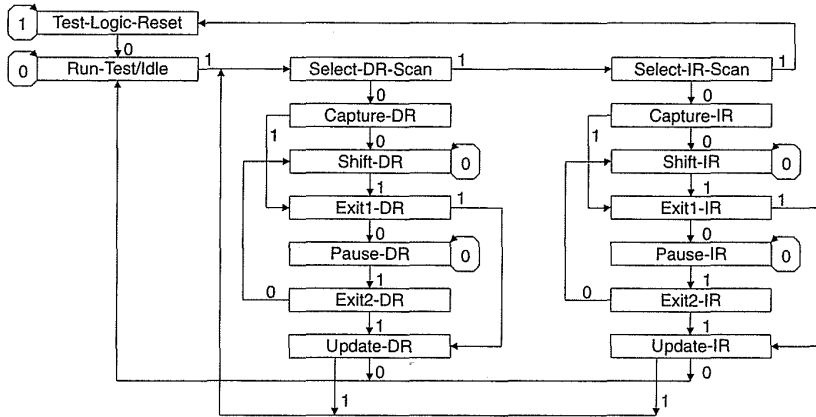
1
Test-Logic-Reset
0
0
Run-Test/Idle
1
Select-DR-Scan
1
Select-IR-Scan
1
0
Capture-DR
1
0
Shift-DR
0
1
Exit1-DR
1
0
Pause-DR
0
1
0
Exit2-DR
1
Update-DR
0
1
0
Capture-IR
1
0
Shift-IR
0
1
Exit1-IR
1
0
Pause-IR
0
1
0
Exit2-IR
1
Update-IR
0
1